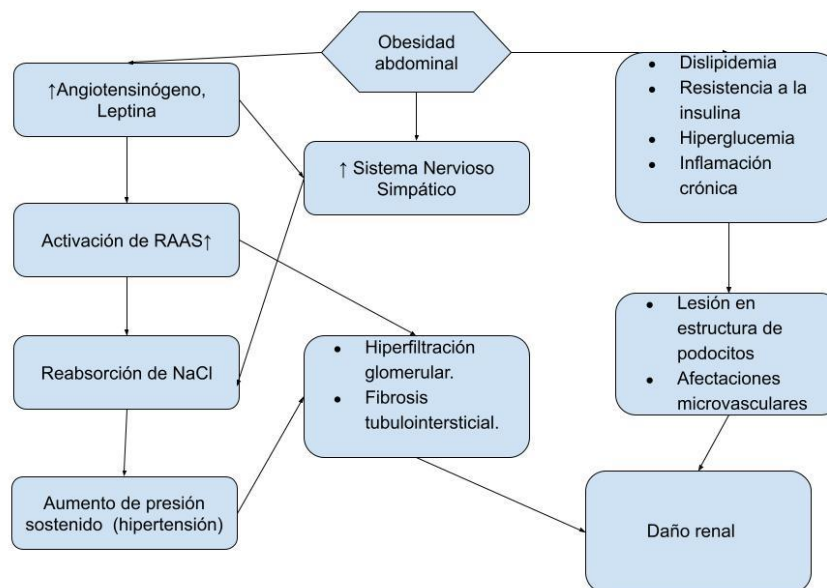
Obesidad abdominal

↑Angiotensinógeno, Leptina

↑ Sistema Nervioso Simpático

- Dislipidemia
- Resistencia a la insulina
- Hiperglucemia
- Inflamación crónica

Activación de RAAS↑

Reabsorción de NaCl

- Hiperfiltración glomerular.
- Fibrosis tubulointersticial.

- Lesión en estructura de podocitos
- Afectaciones microvasculares

Aumento de presión sostenido (hipertensión)

Daño renal